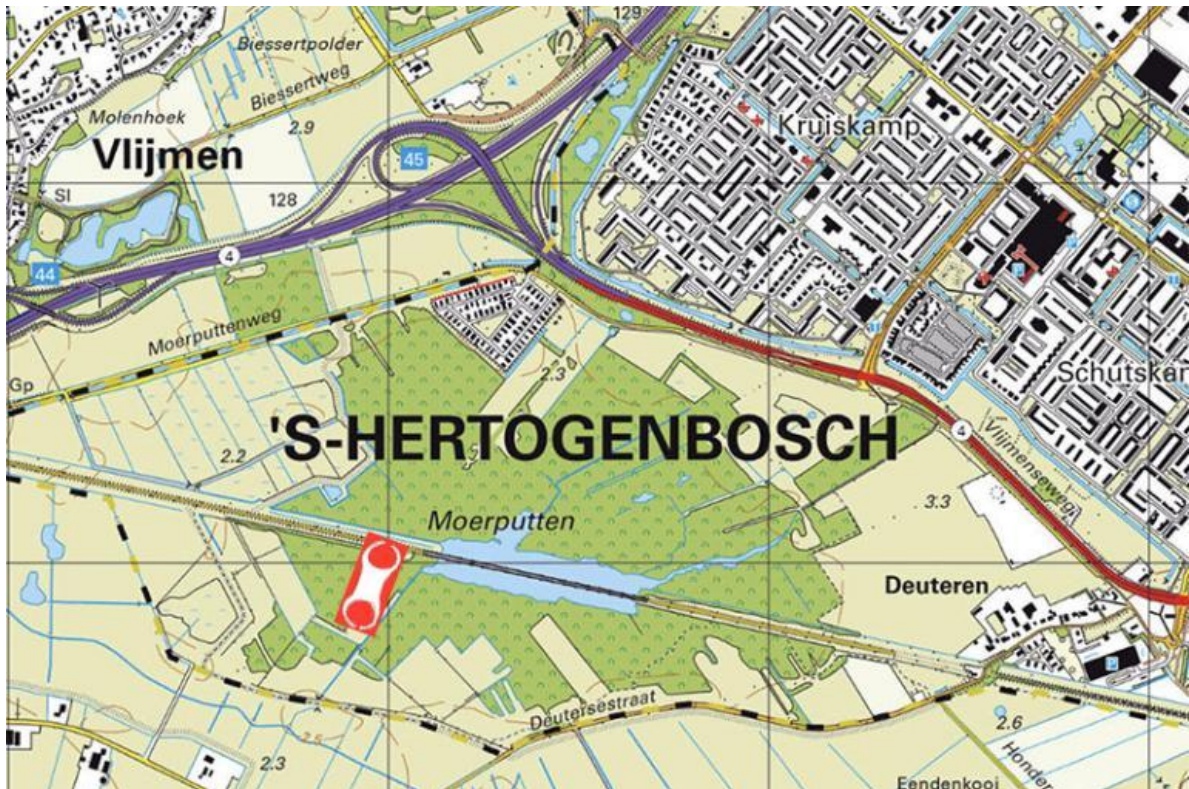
129
Biessertpolder
Biessertweg
Molenhoek
2.9
Vlijmen
45
Kruiskamp
SI
128
4
44
Moerputtenweg
Gp
2.3
Schutskar
'S-HERTOGENBOSCH
4
Vlijmenseweg
2.2
Moerputten
3.3
Deuteren
Deutersestraat
2.6
2.3
Honder
Eendenkooi